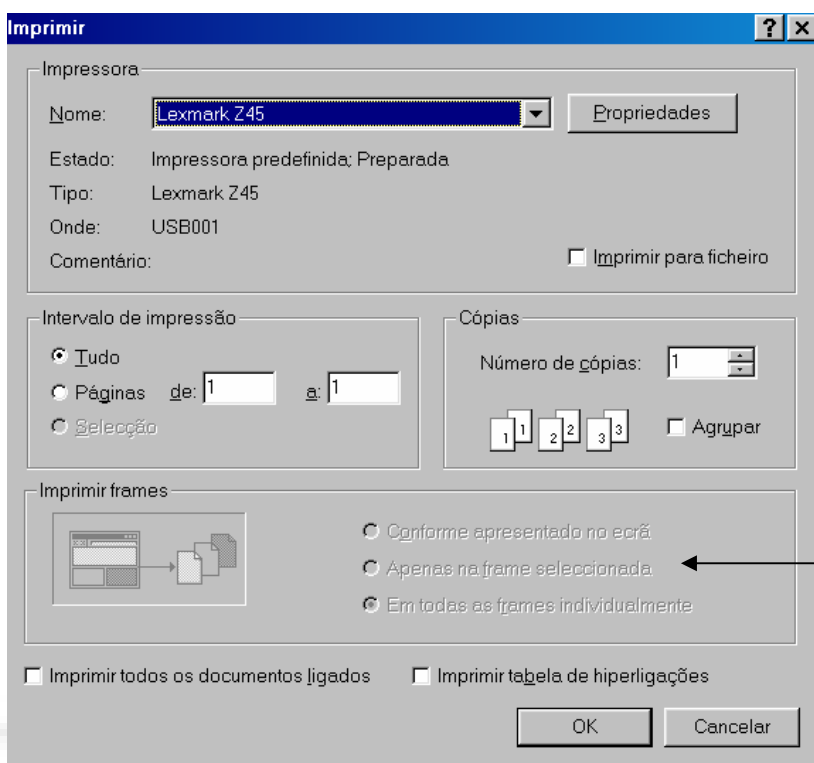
Imprimir

?

Impressora

Nome: Lexmark Z45

Propriedades

Estado: Impressora predefinida; Preparada

Tipo: Lexmark Z45

Onde: USB001

Comentário:

Imprimir para ficheiro

Intervalo de impressão

Tudo

Páginas de: 1 a: 1

Selecção

Cópias

Número de cópias: 1

1 1 2 2 3 3

Agrupar

Imprimir frames

Conforme apresentado no ecrã

Apenas na frame seleccionada

Em todas as frames individualmente

Imprimir todos os documentos ligados

Imprimir tabela de hiperligações

OK

Cancelar